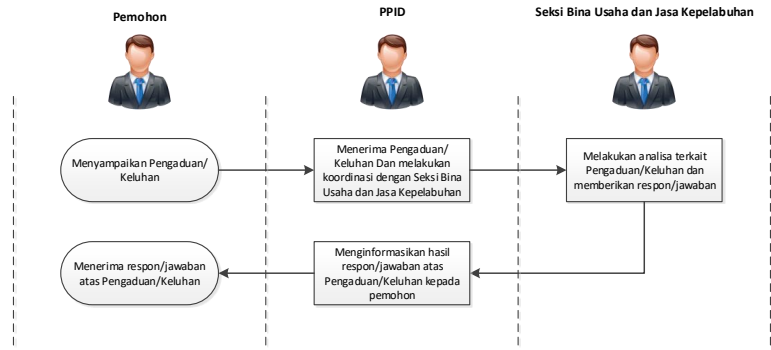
Pemohon

PPID

Seksi Bina Usaha dan Jasa Kepelabuhan

Menyampaikan Pengaduan/ Keluhan

Menerima Pengaduan/ Keluhan Dan melakukan koordinasi dengan Seksi Bina Usaha dan Jasa Kepelabuhan

Melakukan analisa terkait Pengaduan/Keluhan dan memberikan respon/jawaban

Menerima respon/jawaban atas Pengaduan/Keluhan

Menginformasikan hasil respon/jawaban atas Pengaduan/Keluhan kepada pemohon